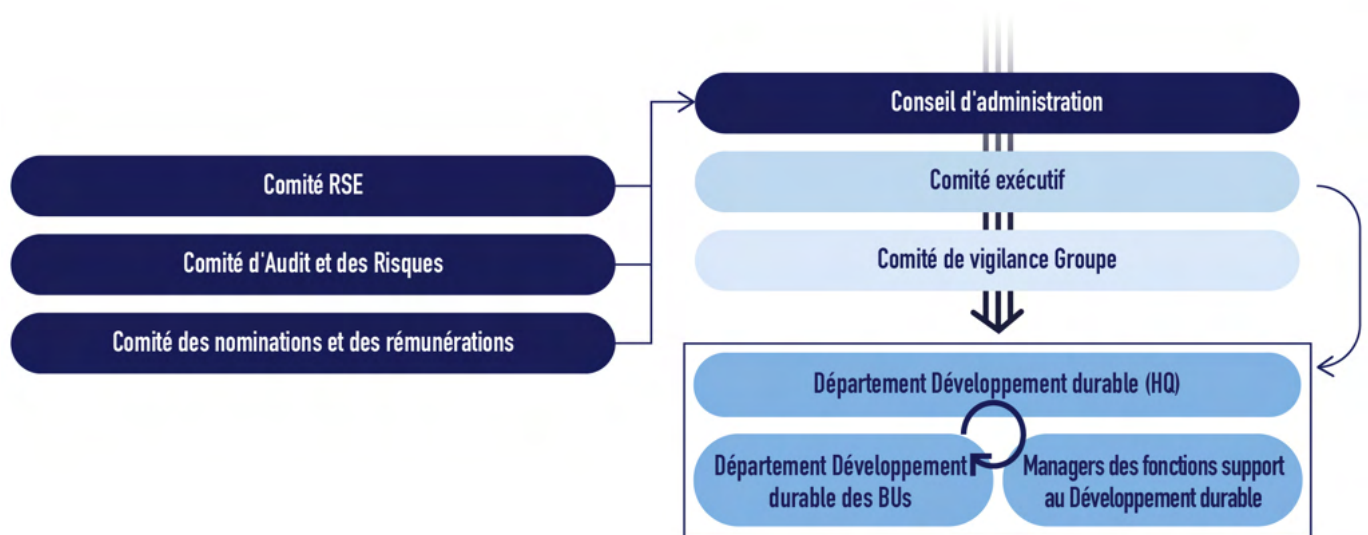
Comité RSE

Comité d'Audit et des Risques

Comité des nominations et des rémunérations

Conseil d'administration

Comité exécutif

Comité de vigilance Groupe

Département Développement durable (HQ)

Département Développement durable des BUs

Managers des fonctions support au Développement durable